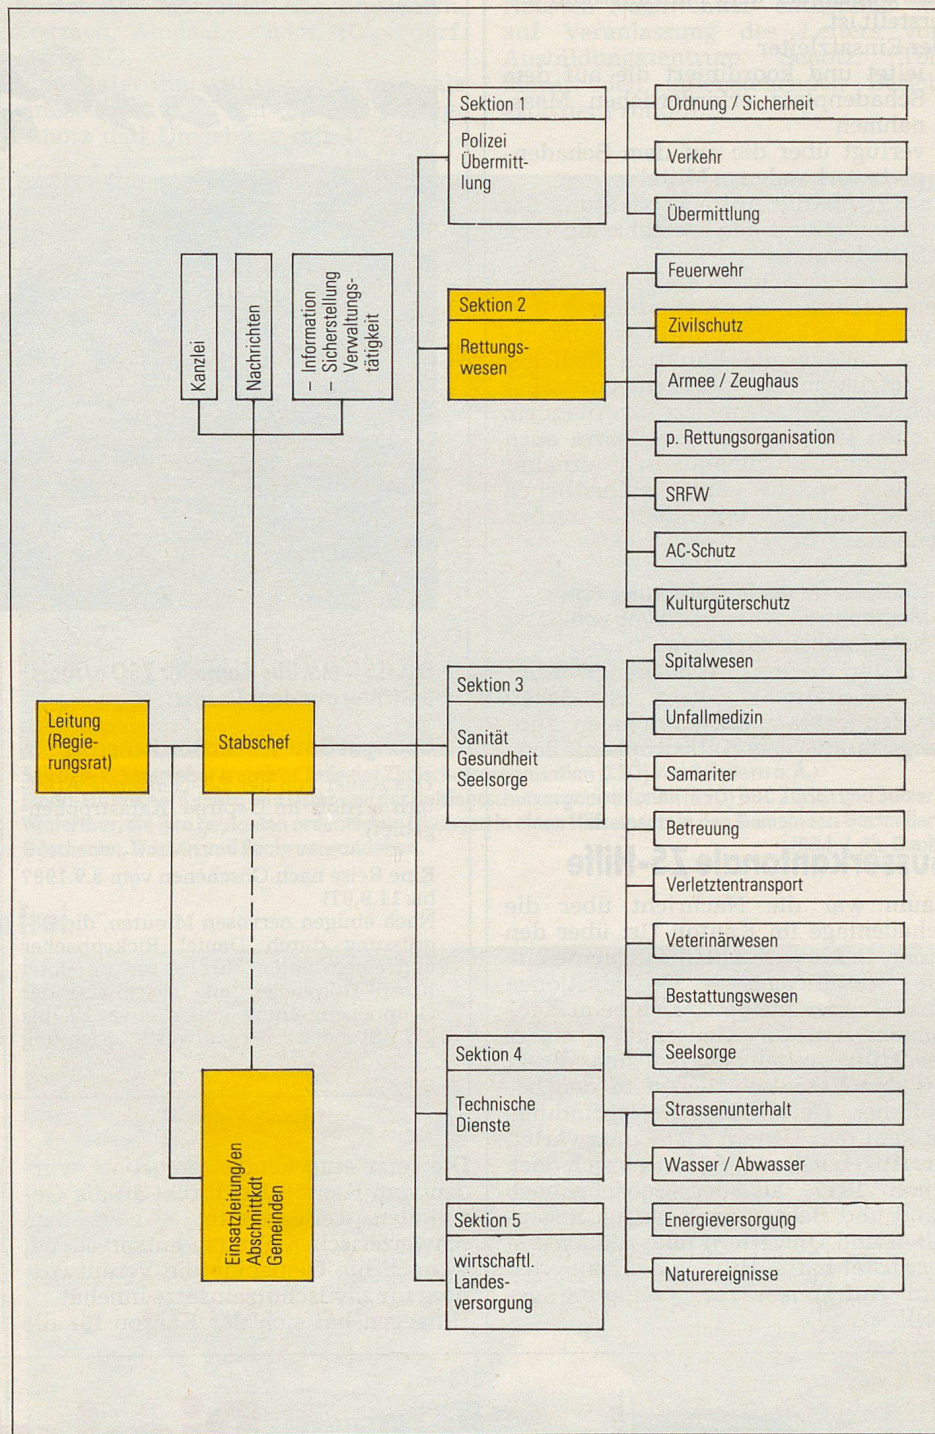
Sektion 1

Polizei Übermittlung

Ordnung / Sicherheit

Verkehr

Übermittlung

Kanzlei

Nachrichten

– Information
– Sicherstellung
– Verwaltungstätigkeit

Feuerwehr

Sektion 2

Rettungswesen

Zivilschutz

Armee / Zeughaus

p. Rettungsorganisation

SRFW

AC-Schutz

Kulturgüterschutz

Spitalwesen

Sektion 3

Sanität
Gesundheit
Seelsorge

Leitung (Regierungsrat)

Stabschef

Unfallmedizin

Samariter

Betreuung

Verletztentransport

Veterinärwesen

Bestattungswesen

Seelsorge

Sektion 4

Technische Dienste

Strassenunterhalt

Wasser / Abwasser

Einsatzleitung/en
Abschnittkdt
Gemeinden

Energieversorgung

Sektion 5

wirtschaftl. Landesversorgung

Naturereignisse